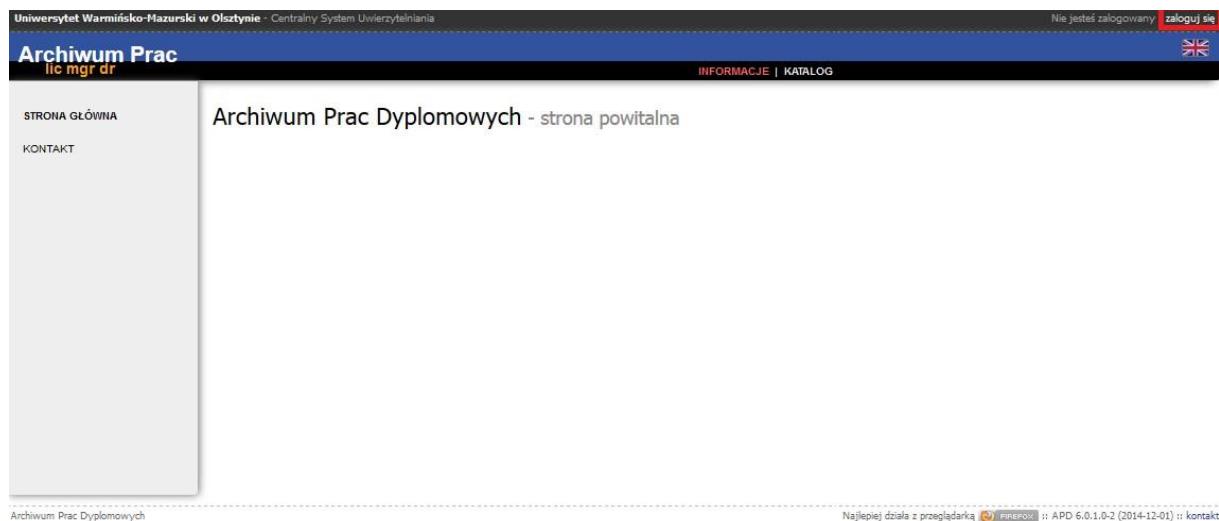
Uniwersytet Warmińsko-Mazurski w Olsztynie - Centralny System Uwierzytelniania

Nie jesteś zalogowany zaloguj się

Archiwum Prac
lic mgr dr

INFORMACJE | KATALOG

STRONA GŁÓWNA

KONTAKT

Archiwum Prac Dyplomowych - strona powitalna

Archiwum Prac Dyplomowych

Najlepiej działa z przeglądarką FIREFOX :: APD 6.0.1.0-2 (2014-12-01) :: kontakt